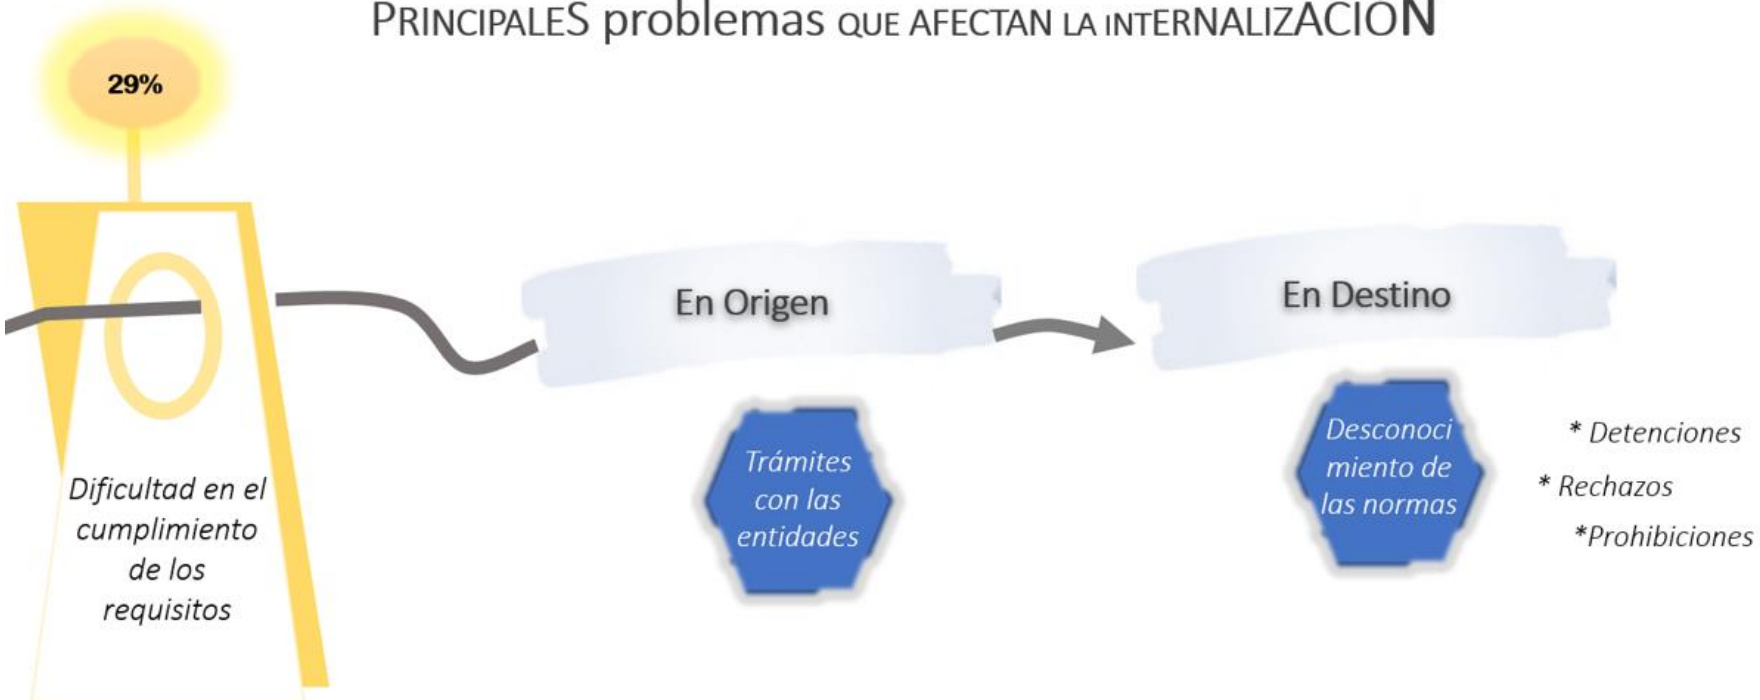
PRINCIPALES problemas QUE AFECTAN LA INTERNALIZACION

29%

Dificultad en el cumplimiento de los requisitos

En Origen

Trámites con las entidades

En Destino

Desconocimiento de las normas

* Detenciones

* Rechazos

*Prohibiciones